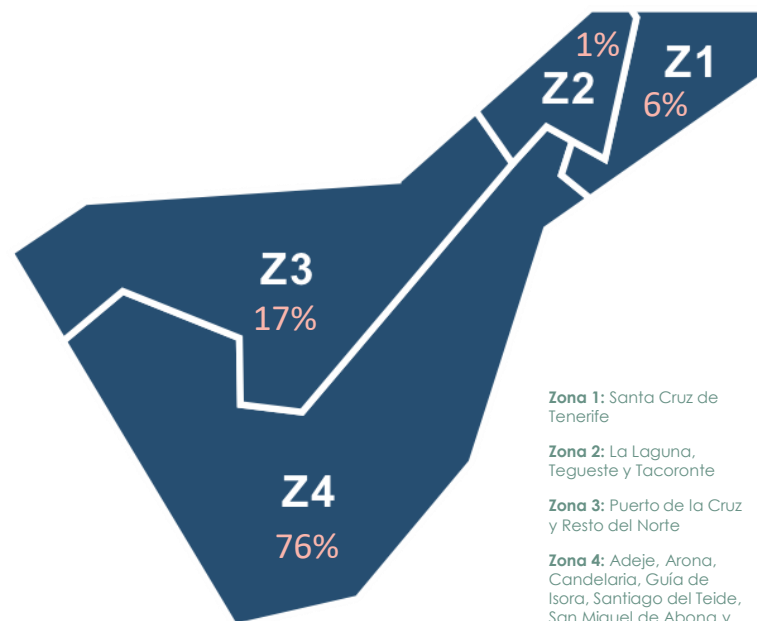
1%
Z2
Z1
6%
Z3
17%
Z4
76%

**Zona 1:** Santa Cruz de Tenerife

**Zona 2:** La Laguna, Tegueste y Tacoronte

**Zona 3:** Puerto de la Cruz y Resto del Norte

**Zona 4:** Adeje, Arona, Candelaria, Guía de Isora, Santiago del Teide, San Miguel de Abona y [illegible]